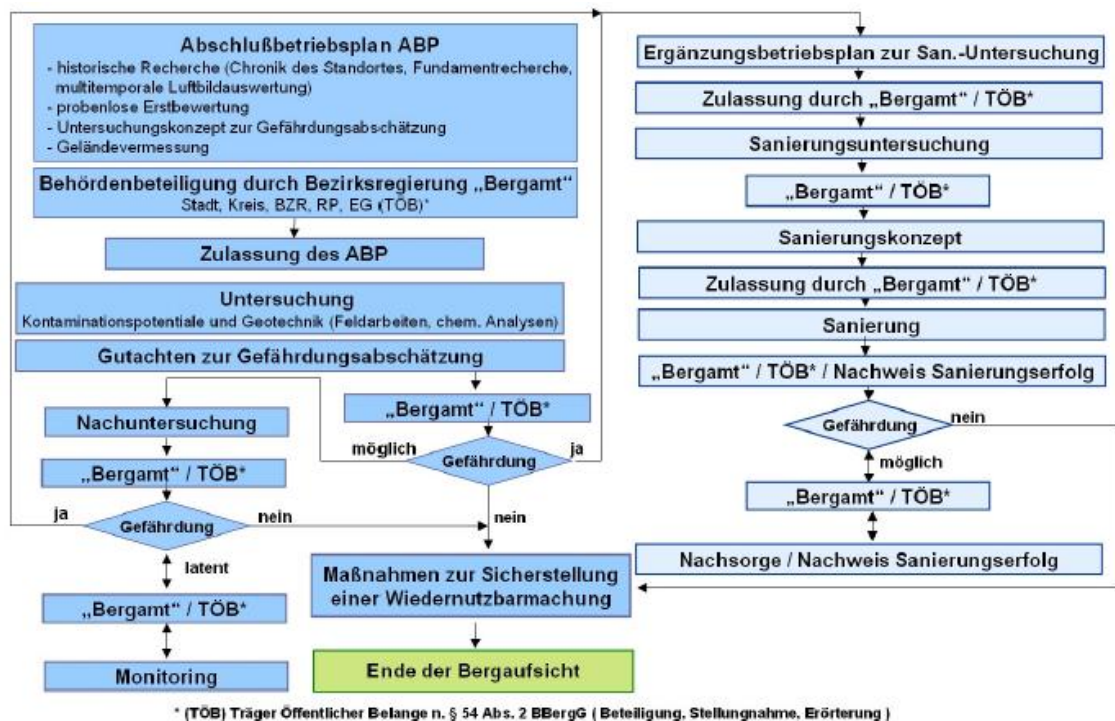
Abschlußbetriebsplan ABP
- historische Recherche (Chronik des Standortes, Fundamentrecherche, multitemporale Luftbildauswertung)
- probenlose Erstbewertung
- Untersuchungskonzept zur Gefährdungsabschätzung
- Geländevermessung

Behördenbeteiligung durch Bezirksregierung „Bergamt“
Stadt, Kreis, BZR, RP, EG (TÖB)*

Zulassung des ABP

Untersuchung
Kontaminationspotentiale und Geotechnik (Feldarbeiten, chem. Analysen)

Gutachten zur Gefährdungsabschätzung

Nachuntersuchung

„Bergamt“ / TÖB*

ja

Gefährdung

nein

latent

„Bergamt“ / TÖB*

Monitoring

„Bergamt“ / TÖB*

möglich

Gefährdung

ja

nein

Maßnahmen zur Sicherstellung einer Wiedernutzbarmachung

Ende der Bergaufsicht

Ergänzungsbetriebsplan zur San.-Untersuchung

Zulassung durch „Bergamt“ / TÖB*

Sanierungsuntersuchung

„Bergamt“ / TÖB*

Sanierungskonzept

Zulassung durch „Bergamt“ / TÖB*

Sanierung

„Bergamt“ / TÖB* / Nachweis Sanierungserfolg

Gefährdung

nein

möglich

„Bergamt“ / TÖB*

Nachsorge / Nachweis Sanierungserfolg

* (TÖB) Träger Öffentlicher Belange n. § 54 Abs. 2 BBergG ( Beteiligung, Stellungnahme, Erörterung )